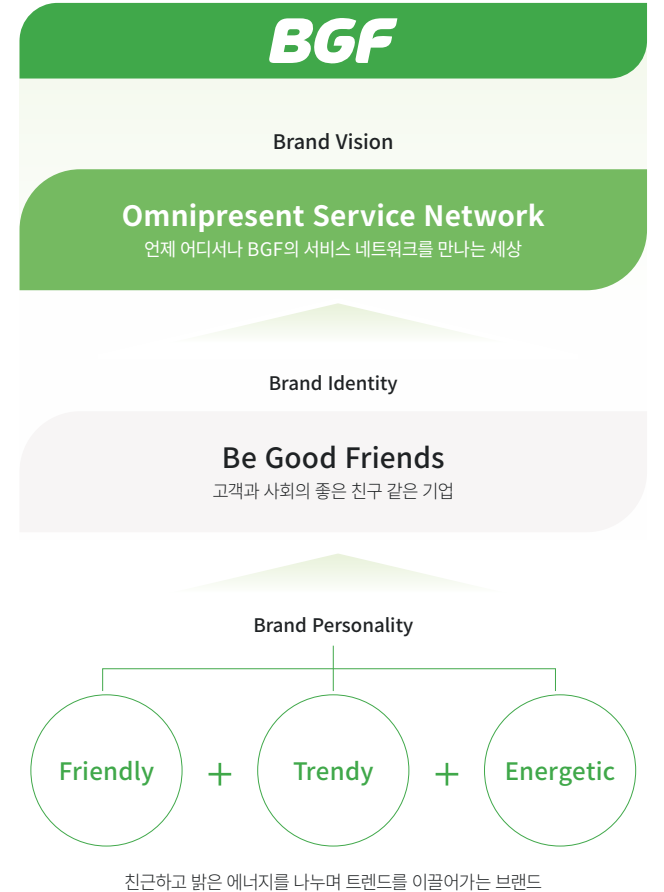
BGF

Brand Vision

Omnipresent Service Network
언제 어디서나 BGF의 서비스 네트워크를 만나는 세상

Brand Identity

Be Good Friends
고객과 사회의 좋은 친구 같은 기업

Brand Personality

Friendly + Trendy + Energetic

친근하고 밝은 에너지를 나누며 트렌드를 이끌어가는 브랜드